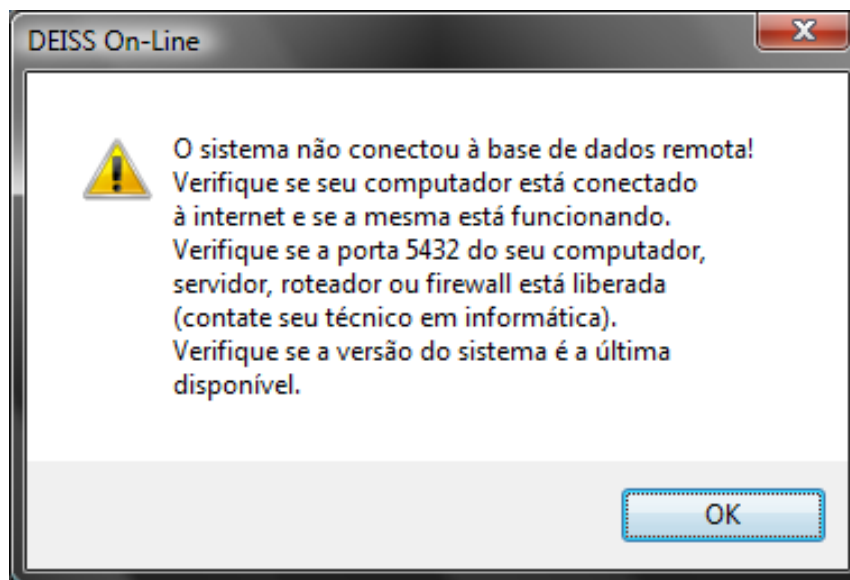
DEISS On-Line

X

O sistema não conectou à base de dados remota!
Verifique se seu computador está conectado à internet e se a mesma está funcionando.
Verifique se a porta 5432 do seu computador, servidor, roteador ou firewall está liberada (contate seu técnico em informática).
Verifique se a versão do sistema é a última disponível.

OK